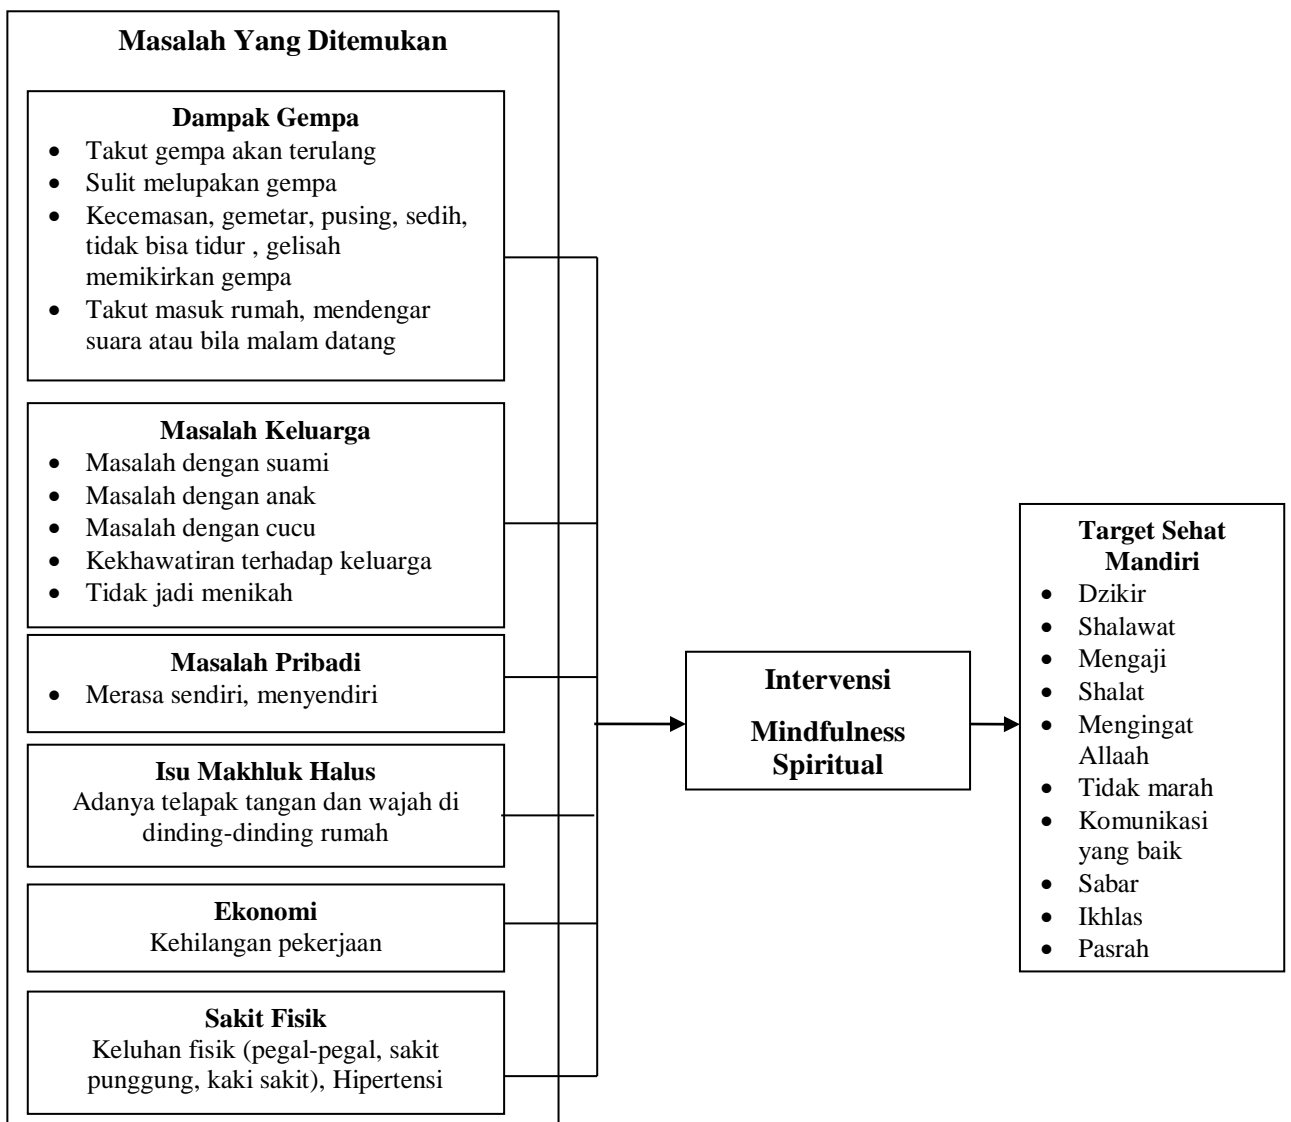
Masalah Yang Ditemukan

Dampak Gempa
- Takut gempa akan terulang
- Sulit melupakan gempa
- Kecemasan, gemetar, pusing, sedih, tidak bisa tidur , gelisah memikirkan gempa
- Takut masuk rumah, mendengar suara atau bila malam datang

Masalah Keluarga
- Masalah dengan suami
- Masalah dengan anak
- Masalah dengan cucu
- Kekhawatiran terhadap keluarga
- Tidak jadi menikah

Masalah Pribadi
- Merasa sendiri, menyendiri

Isu Makhluk Halus
Adanya telapak tangan dan wajah di dinding-dinding rumah

Ekonomi
Kehilangan pekerjaan

Sakit Fisik
Keluhan fisik (pegal-pegal, sakit punggung, kaki sakit), Hipertensi

Intervensi

Mindfulness Spiritual

Target Sehat Mandiri
- Dzikir
- Shalawat
- Mengaji
- Shalat
- Mengingat Allaah
- Tidak marah
- Komunikasi yang baik
- Sabar
- Ikhlas
- Pasrah